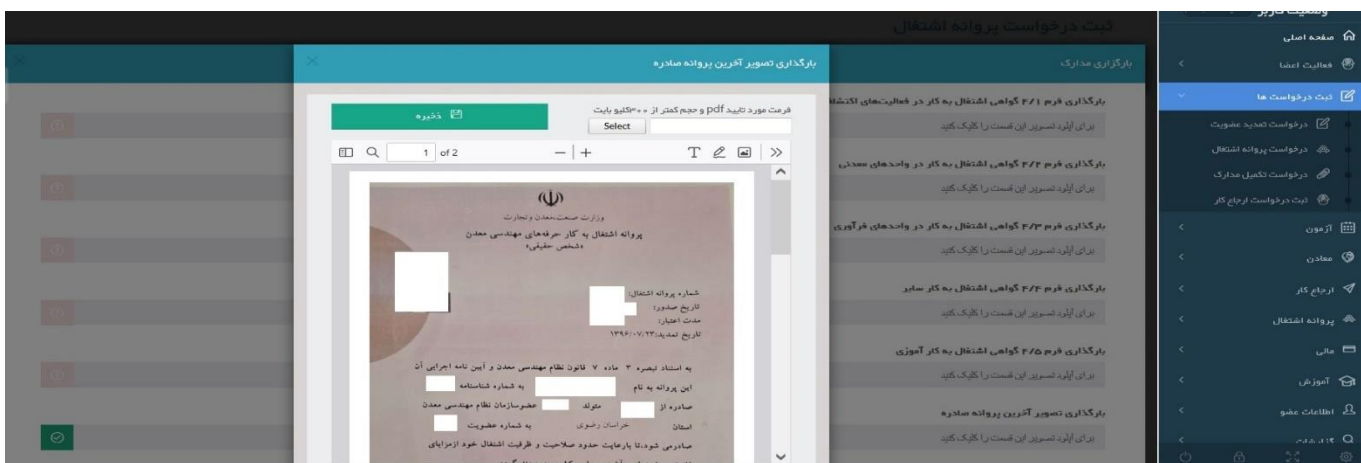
وضعیت کاربر

صفحه اصلی
فعالیت اعضا
ثبت درخواست ها
درخواست تمدید عضویت
درخواست پروانه اشتغال
درخواست تکمیل مدارک
ثبت درخواست ارجاع کار
آزمون
معادن
ارجاع کار
پروانه اشتغال
مالی
آموزش
اطلاعات عضو

ثبت درخواست پروانه اشتغال

بارگذاری مدارک

بارگذاری فرم ۳/۱ گواهی اشتغال به کار در فعالیت‌های اکتشا
برای آپلود تصویر این قسمت را کلیک کنید

بارگذاری فرم ۳/۲ گواهی اشتغال به کار در واحدهای معدنی
برای آپلود تصویر این قسمت را کلیک کنید

بارگذاری فرم ۳/۳ گواهی اشتغال به کار در واحدهای فرآوری
برای آپلود تصویر این قسمت را کلیک کنید

بارگذاری فرم ۳/۴ گواهی اشتغال به کار سایر
برای آپلود تصویر این قسمت را کلیک کنید

بارگذاری فرم ۳/۵ گواهی اشتغال به کار آموزی
برای آپلود تصویر این قسمت را کلیک کنید

بارگذاری تصویر آخرین پروانه صادره
برای آپلود تصویر این قسمت را کلیک کنید

بارگذاری تصویر آخرین پروانه صادره

فرمت مورد تایید pdf و حجم کمتر از ۳۰۰کیلو بایت
Select
ذخیره

1 of 2

وزارت صنعت،معدن و تجارت
پروانه اشتغال به کار حرفه‌های مهندسی معدن
«شخص حقیقی»

شماره پروانه اشتغال:
تاریخ صدور:
مدت اعتبار:
تاریخ تمدید: ۱۳۹۶/۰۷/۲۳

به استناد تبصره ۳ ماده ۷ قانون نظام مهندسی معدن و آیین نامه اجرایی آن
این پروانه به نام به شماره شناسنامه
صادره از متولد عضو سازمان نظام مهندسی معدن
استان خراسان رضوی به شماره عضویت
صادر می شود،تا بارعایت حدود صلاحیت و ظرفیت اشتغال خود ازمزایای